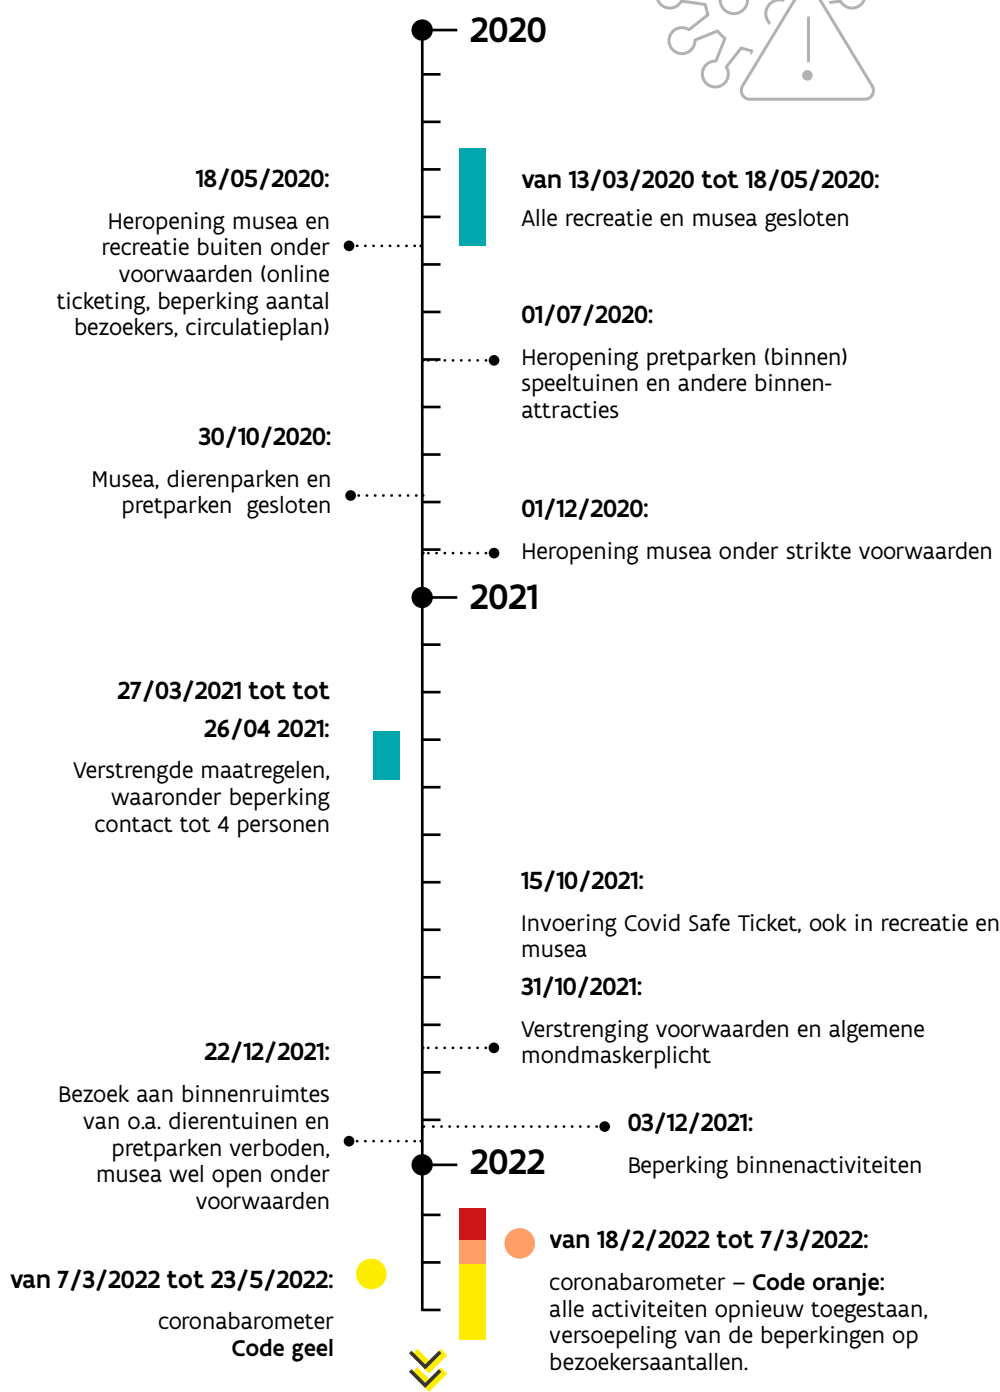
2020

18/05/2020:

Heropening musea en recreatie buiten onder voorwaarden (online ticketing, beperking aantal bezoekers, circulatieplan)

van 13/03/2020 tot 18/05/2020:

Alle recreatie en musea gesloten

01/07/2020:

Heropening pretparken (binnen) speeltuinen en andere binnen-attracties

30/10/2020:

Musea, dierenparken en pretparken gesloten

01/12/2020:

Heropening musea onder strikte voorwaarden

2021

27/03/2021 tot tot 26/04 2021:

Verstrengde maatregelen, waaronder beperking contact tot 4 personen

15/10/2021:

Invoering Covid Safe Ticket, ook in recreatie en musea

31/10/2021:

Verstrenging voorwaarden en algemene mondmaskerplicht

22/12/2021:

Bezoek aan binnenruimtes van o.a. dierentuinen en pretparken verboden, musea wel open onder voorwaarden

03/12/2021:

Beperking binnenactiviteiten

2022

van 18/2/2022 tot 7/3/2022:

coronabarometer – Code oranje: alle activiteiten opnieuw toegestaan, versoepeling van de beperkingen op bezoekersaantallen.

van 7/3/2022 tot 23/5/2022:

coronabarometer Code geel